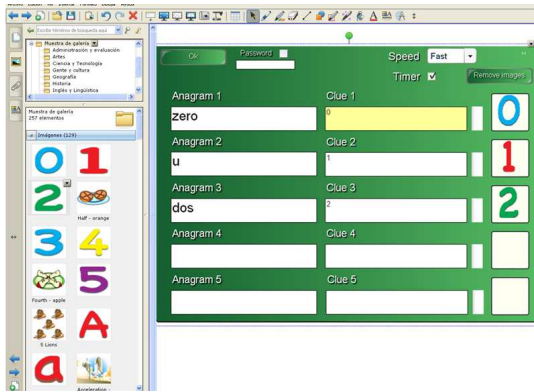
Escribe término de búsqueda aquí

Muestra de galería
Administración y evaluación
Artes
Ciencia y Tecnología
Gente y cultura
Geografía
Historia
Inglés y Lingüística

Muestra de galería
257 elementos

Imágenes (129)

Half - orange
Fourth - apple
5 Lions
Accelerating

Ok
Password
Speed Fast
Timer
Remove images

| Anagram 1 | Clue 1 |
|---|---|
| zero | 0 |
| Anagram 2 | Clue 2 |
| u | 1 |
| Anagram 3 | Clue 3 |
| dos | 2 |
| Anagram 4 | Clue 4 |
| | |
| Anagram 5 | Clue 5 |
| | |